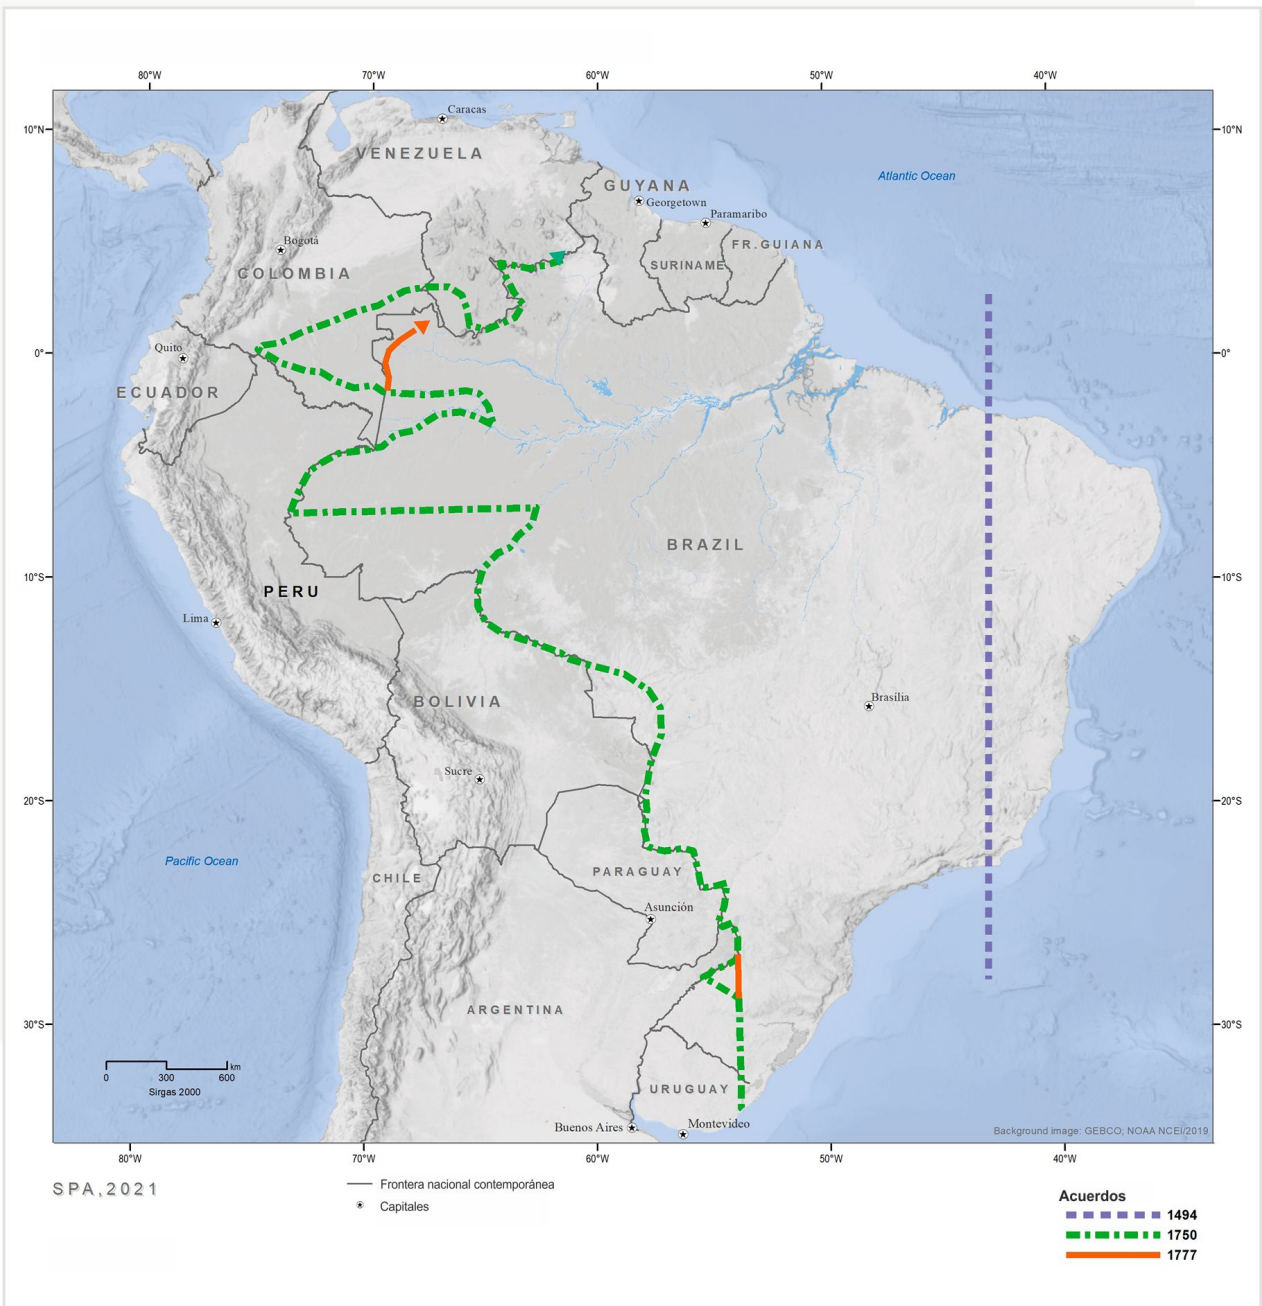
80°W 70°W 60°W 50°W 40°W

10°N
0°
10°S
20°S
30°S

Caracas
VENEZUELA
GUYANA
Georgetown
Paramaribo
FR.GUIANA
SURINAME
Atlantic Ocean
Bogotá
COLOMBIA
Quito
ECUADOR
BRAZIL
PERU
Lima
BOLIVIA
Brasília
Sucre
Pacific Ocean
CHILE
PARAGUAY
Asunción
ARGENTINA
URUGUAY
Buenos Aires
Montevideo

0 300 600 km
Sirgas 2000

Background image: GEBCO; NOAA NCEI/2019

80°W 70°W 60°W 50°W 40°W

SPA,2021

Frontera nacional contemporánea
Capitales

Acuerdos
1494
1750
1777